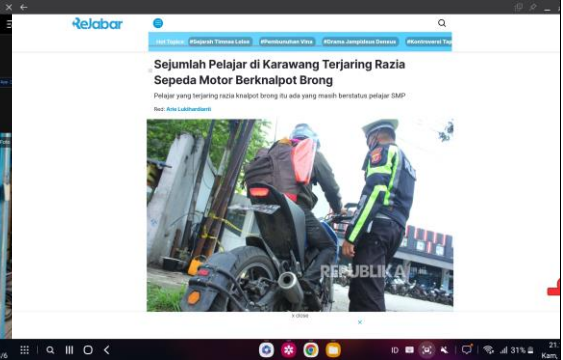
Rejabar

Hot Topics #Sejarah Timnas Lolos #Pembunuhan Vina #Drama Jampidsus Densus #Kontroversi Tap

Sejumlah Pelajar di Karawang Terjaring Razia Sepeda Motor Berknalpot Brong

Pelajar yang terjaring razia knalpot brong itu ada yang masih berstatus pelajar SMP

Red: Arie Lukihardianti

REPUBLIKA

x close

ID 31% 21: Kam,